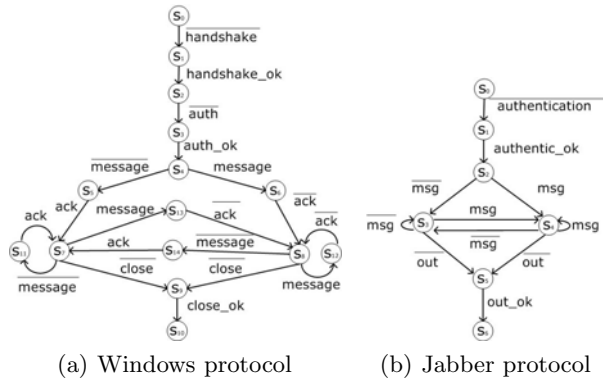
$S_0$
$\overline{\text{handshake}}$
$S_1$
handshake_ok
$S_2$
$\overline{\text{auth}}$
$S_3$
auth_ok
$\overline{\text{message}}$
$S_4$
message
$S_5$
$S_6$
ack
message
$S_{13}$
$\overline{\text{ack}}$
$\overline{\text{ack}}$
ack
$\overline{\text{ack}}$
$S_{11}$
$S_7$
ack
$S_{14}$
$\overline{\text{message}}$
$S_8$
$S_{12}$
$\overline{\text{close}}$
$\overline{\text{close}}$
$\overline{\text{message}}$
$S_9$
message
close_ok
$S_{10}$

(a) Windows protocol

$S_0$
$\overline{\text{authentication}}$
$S_1$
authentic_ok
$S_2$
$\overline{\text{msg}}$
msg
$\overline{\text{msg}}$
$S_3$
msg
$S_4$
msg
$\overline{\text{msg}}$
$\overline{\text{out}}$
$\overline{\text{out}}$
$S_5$
out_ok
$S_6$

(b) Jabber protocol